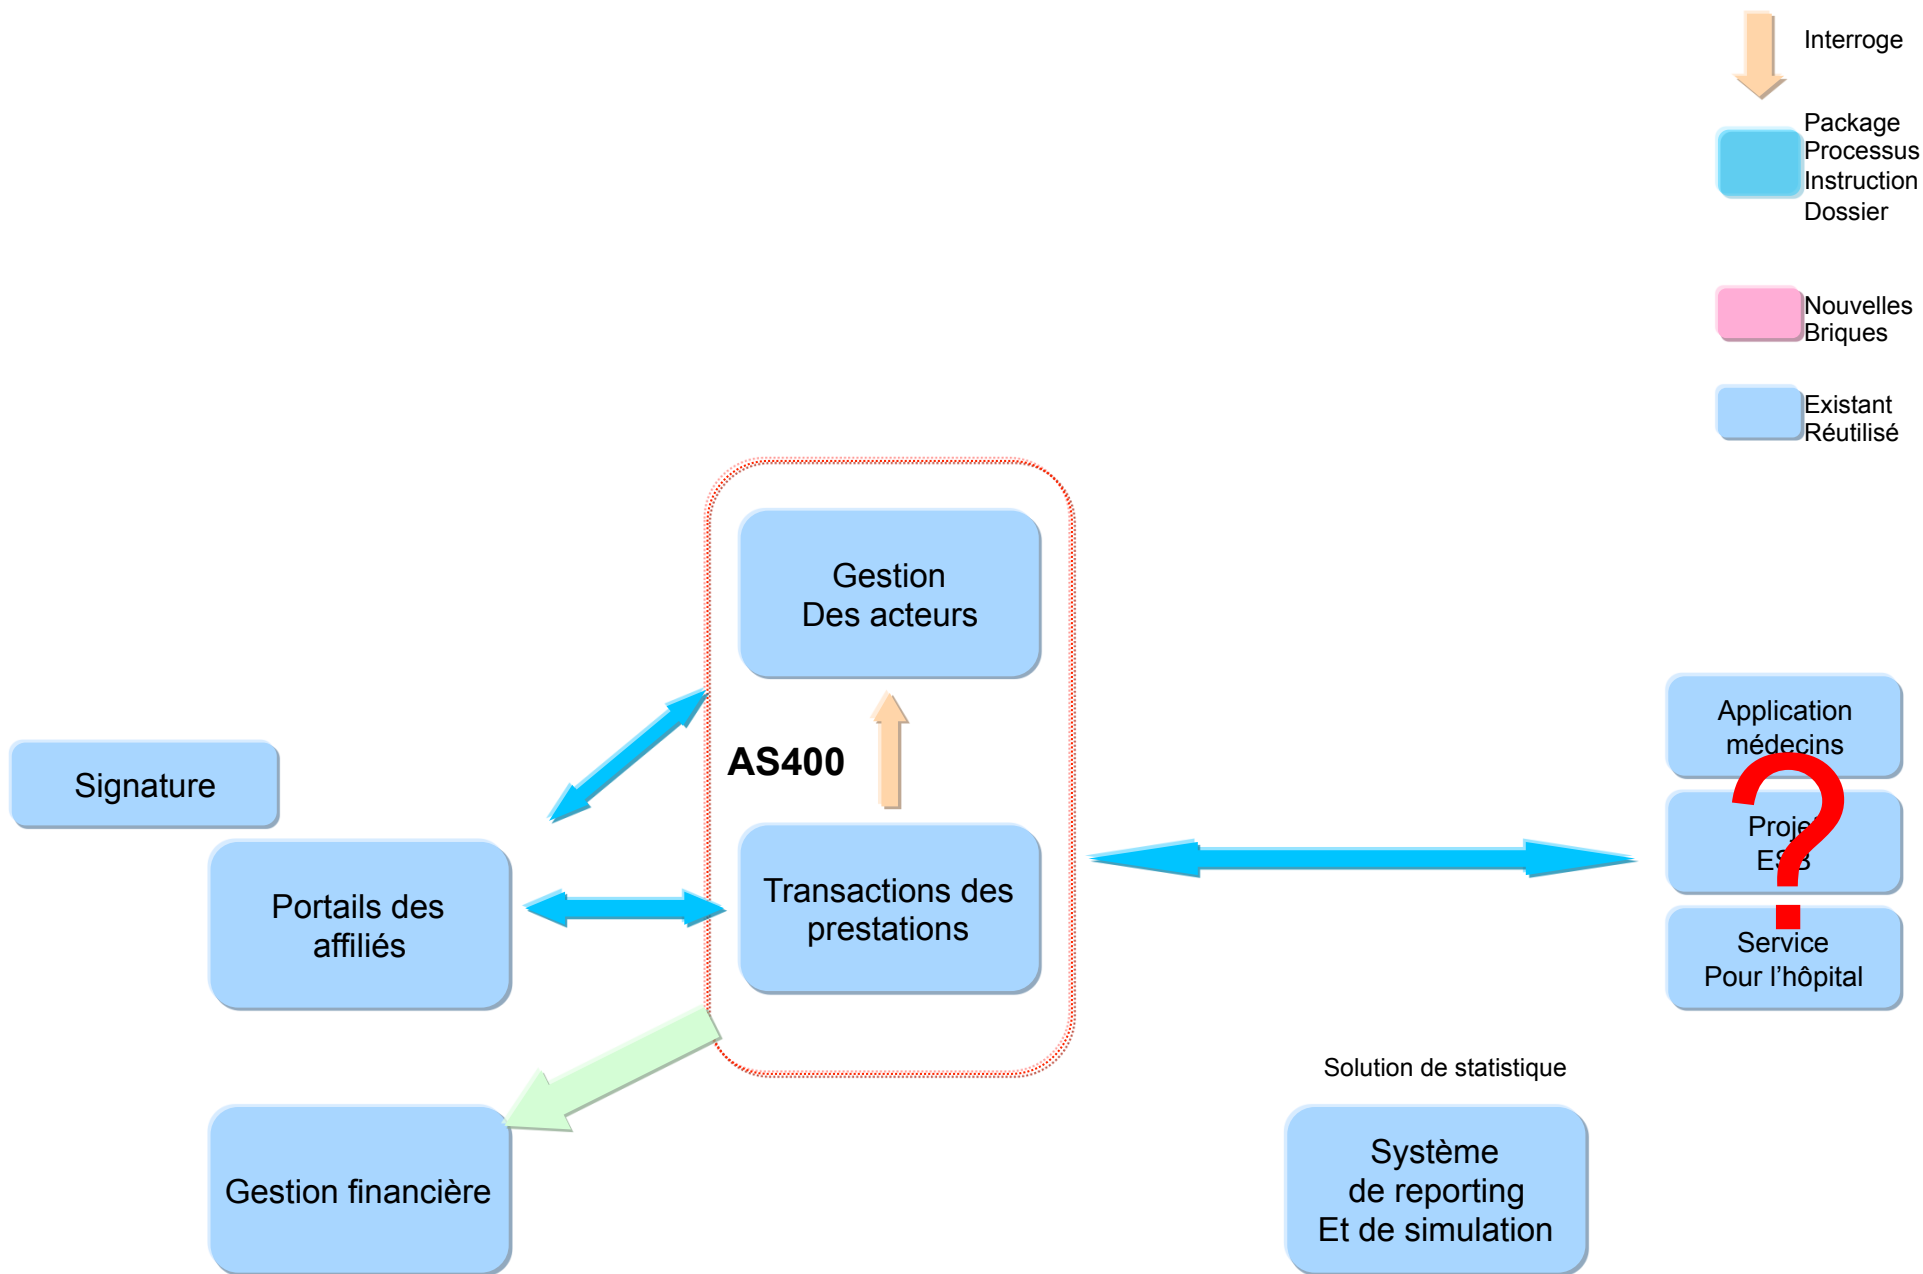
Interroge

Package
Processus
Instruction
Dossier

Nouvelles
Briques

Existant
Réutilisé

Gestion
Des acteurs

AS400

Signature

Portails des
affiliés

Transactions des
prestations

Application
médecins

Projet
ESB

Service
Pour l'hôpital

Solution de statistique

Gestion financière

Système
de reporting
Et de simulation